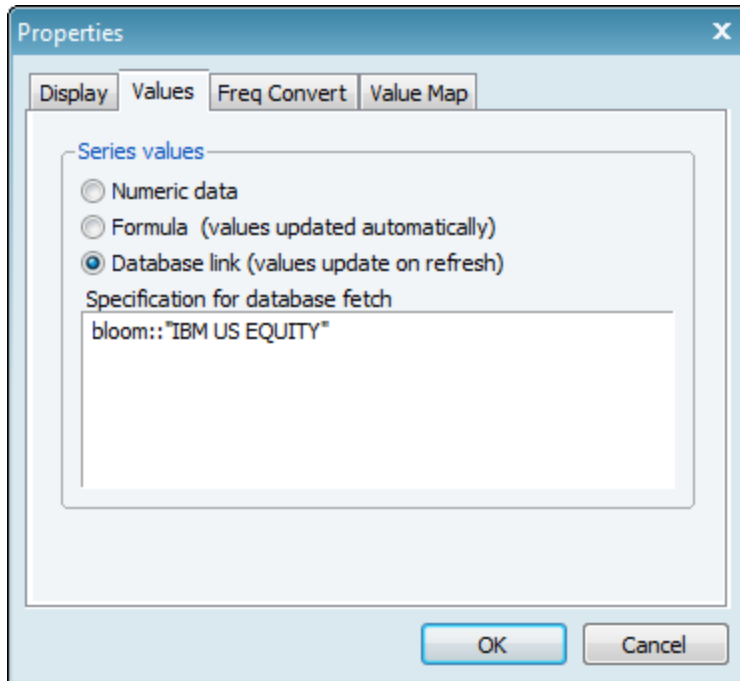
Properties
X
Display
Values
Freq Convert
Value Map
Series values
Numeric data
Formula (values updated automatically)
Database link (values update on refresh)
Specification for database fetch
bloom::"IBM US EQUITY"
OK
Cancel